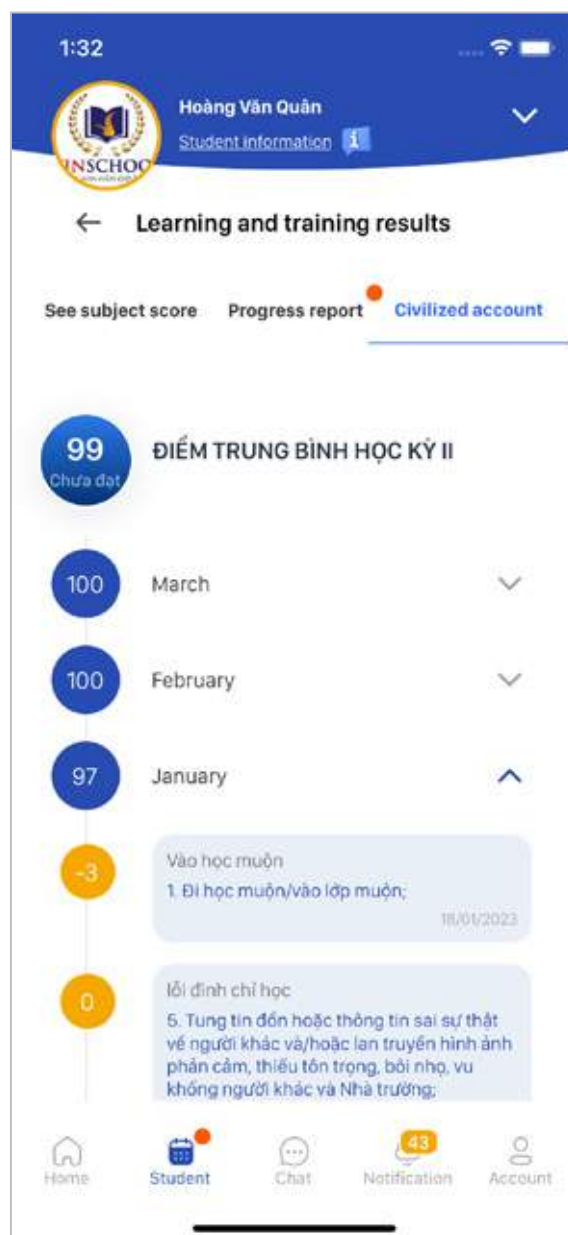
1:32

INSCHOOL

Hoàng Văn Quân

Student information

← Learning and training results

See subject score | Progress report | Civilized account

99
Chưa đạt

ĐIỂM TRUNG BÌNH HỌC KỲ II

100 March

100 February

97 January

-3

Vào học muộn
1. Đi học muộn/vào lớp muộn;
18/01/2023

0

lỗi đình chỉ học
5. Tung tin đồn hoặc thông tin sai sự thật về người khác và/hoặc lan truyền hình ảnh phản cảm, thiếu tôn trọng, bôi nhọ, vu không người khác và Nhà trường;

Home | Student | Chat | 43 Notification | Account